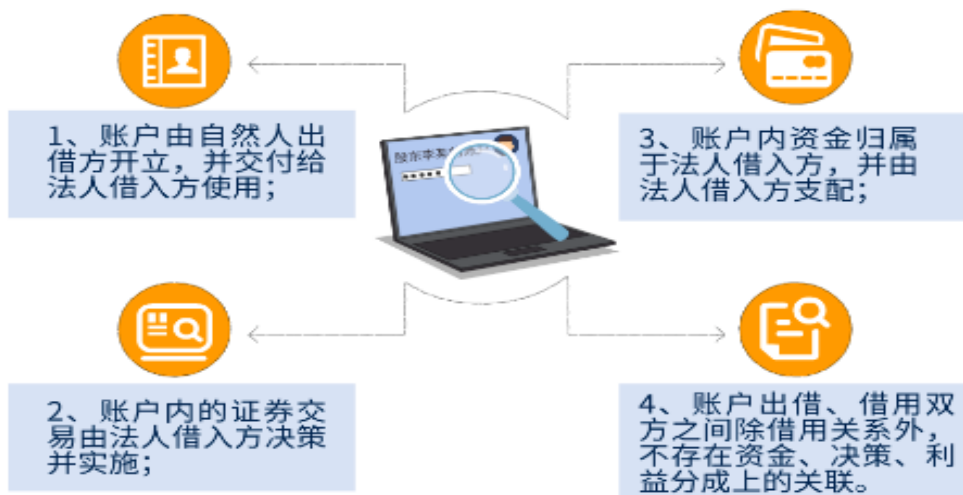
1、账户由自然人出借方开立，并交付给法人借入方使用；

3、账户内资金归属于法人借入方，并由法人借入方支配；

2、账户内的证券交易由法人借入方决策并实施；

4、账户出借、借用双方之间除借用关系外，不存在资金、决策、利益分成上的关联。